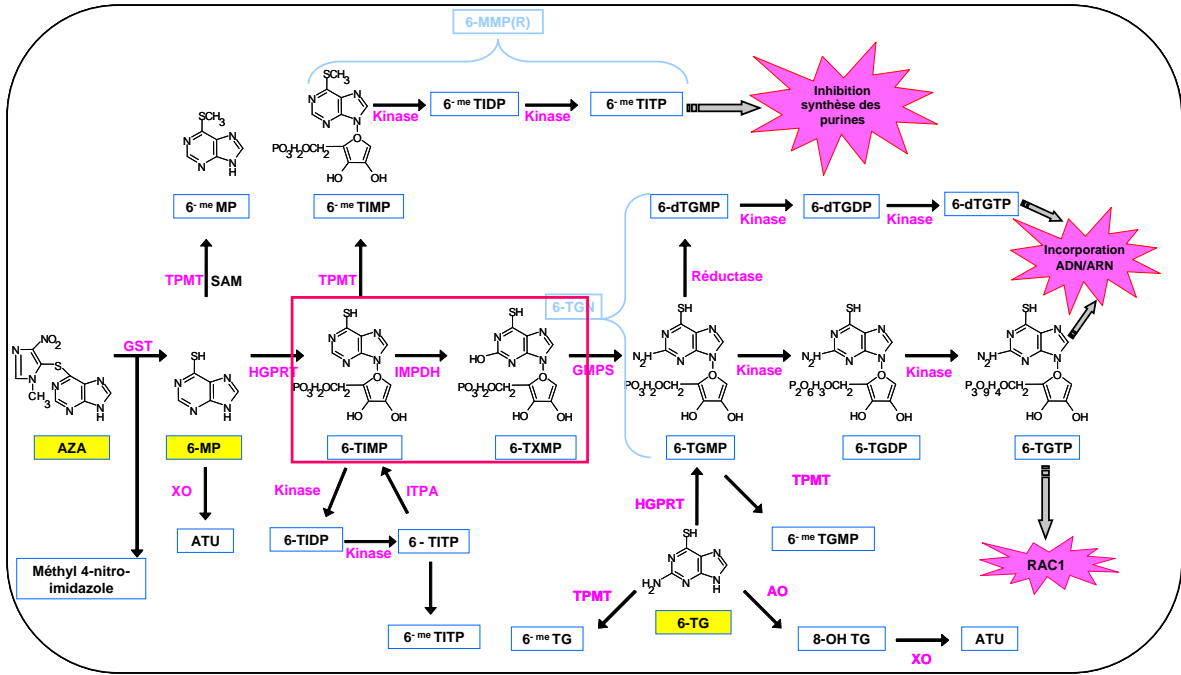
6-MMP(R)

$SCH_3$

Kinase

6-$^{me}$ TIDP

Kinase

6-$^{me}$ TITP

Inhibition synthèse des purines

$SCH_3$

$PO_3H_2OCH_2$

HO OH

6-$^{me}$ MP

6-$^{me}$ TIMP

6-dTGMP

Kinase

6-dTGDP

Kinase

6-dTGTP

Incorporation ADN/ARN

TPMT SAM

TPMT

Réductase

6-TGN

$NO_2$

N

S

$CH_3$

GST

SH

HGPRT

SH

IMPDH

SH

HO

GMPS

SH

$H_2N$

Kinase

SH

$H_2N$

Kinase

SH

$H_2N$

$PO_3H_2OCH_2$

HO OH

$PO_3H_2OCH_2$

HO OH

$PO_3H_2OCH_2$

HO OH

$P_2O_6H_3OCH_2$

HO OH

$P_3O_9H_4OCH_2$

HO OH

AZA

6-MP

6-TIMP

6-TXMP

6-TGMP

6-TGDP

6-TGTP

XO

Kinase

ITPA

TPMT

HGPRT

ATU

6-TIDP

Kinase

6- TITP

SH

$H_2N$

6-$^{me}$ TGMP

Méthyl 4-nitro-imidazole

TPMT

AO

RAC1

6-$^{me}$ TITP

6-$^{me}$ TG

6-TG

8-OH TG

ATU

XO